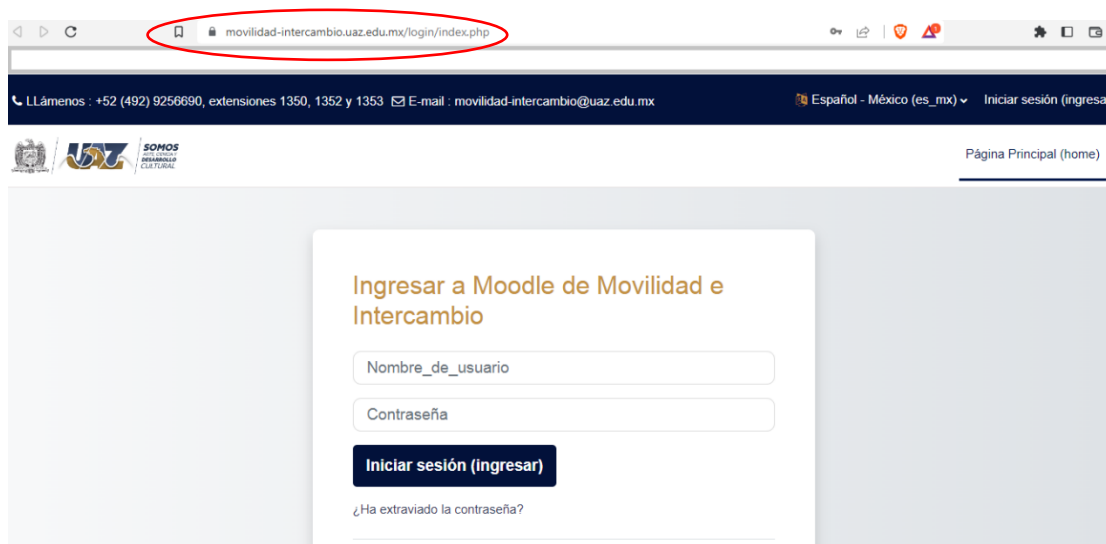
movilidad-intercambio.uaz.edu.mx/login/index.php

LLámenos : +52 (492) 9256690, extensiones 1350, 1352 y 1353 E-mail : movilidad-intercambio@uaz.edu.mx

Español - México (es_mx)

Iniciar sesión (ingresa

UAZ SOMOS ARTE, CIENCIA Y DESARROLLO CULTURAL

Página Principal (home)

Ingresar a Moodle de Movilidad e Intercambio

Nombre_de_usuario

Contraseña

Iniciar sesión (ingresar)

¿Ha extraviado la contraseña?